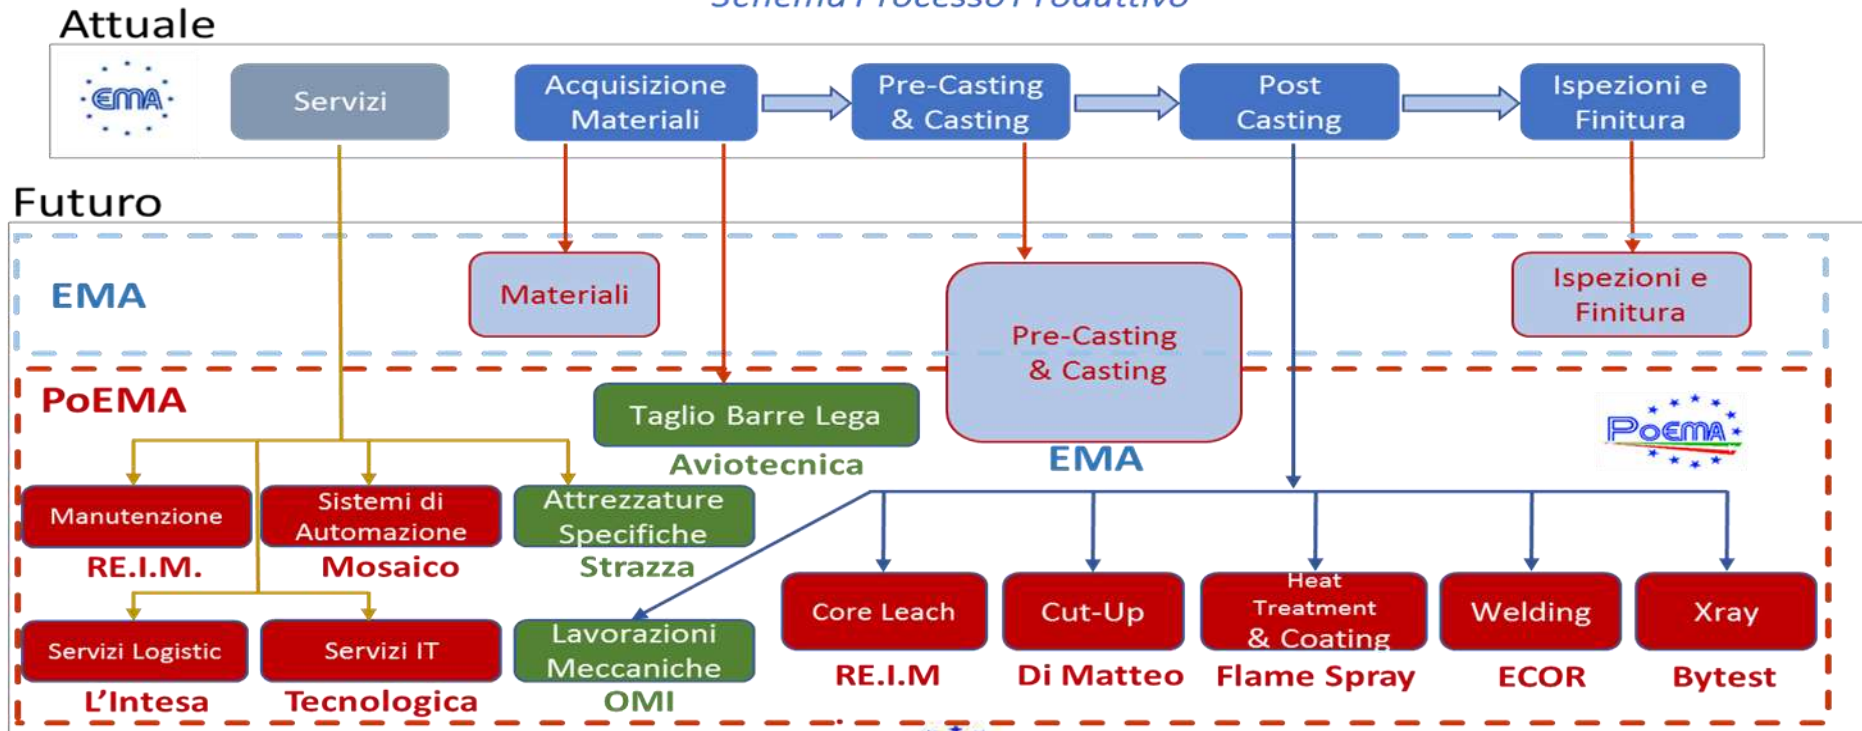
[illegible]

Attuale

EMA

Servizi

Acquisizione Materiali

Pre-Casting & Casting

Post Casting

Ispezioni e Finitura

Futuro

EMA

Materiali

Pre-Casting & Casting

EMA

Ispezioni e Finitura

PoEMA

Taglio Barre Lega

Aviotecnica

POEMA

Manutenzione

RE.I.M.

Sistemi di Automazione

Mosaico

Attrezzature Specifiche

Strazza

Servizi Logistic

L'Intesa

Servizi IT

Tecnologica

Lavorazioni Meccaniche

OMI

Core Leach

RE.I.M

Cut-Up

Di Matteo

Heat Treatment & Coating

Flame Spray

Welding

ECOR

Xray

Bytest